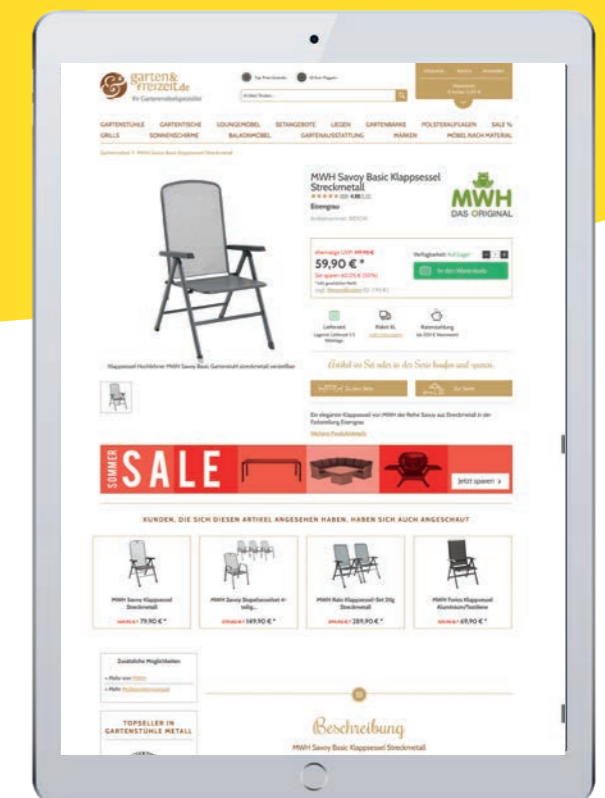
garten&freizeit.de
Ihr Gartenmöbelspezialist

Top Preis-Garantie
30 Tage Rückgabe

Artikel finden...

Warenkorb
Merkliste
Anmelden

GARTENSTÜHLE GARTENTISCHE LOUNGEMÖBEL SITZANGEBOTE LIEGEN GARTENBÄNKE POLSTERAUFLAGEN SALE %
GRILLS SONNENSCHIRME BALKONMÖBEL GARTENAUSSTATTUNG MARKEN MÖBEL NACH MATERIAL

Gartenmöbel > MWH Savoy Basic Klappsessel Streckmetall

MWH Savoy Basic Klappsessel Streckmetall
Eisengrau
Artikelnummer: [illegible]

MWH
DAS ORIGINAL

ehemalige UVP: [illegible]
59,90 € *
Sie sparen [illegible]

Verfügbarkeit: Auf Lager
1
In den Warenkorb

Lieferzeit
Lagernd. Lieferzeit 2-5 Werktage
Paket XL
Ratenzahlung

Artikel im Set oder in der Serie kaufen und sparen.

Zu den Sets
Zur Serie

Klappsessel Hochlehner MWH Savoy Basic Gartenstuhl streckmetall verstellbar

Ein eleganter Klappsessel von MWH der Reihe Savoy aus Streckmetall in der Farbstellung Eisengrau
Weitere Produktdetails

SOMMER SALE
Jetzt sparen >

KUNDEN, DIE SICH DIESEN ARTIKEL ANGESEHEN HABEN, HABEN SICH AUCH ANGESCHAUT

MWH Savoy Klappsessel Streckmetall
79,90 € *

MWH Savoy Stapelsessel 4-teilig...
169,90 € *

MWH Rato Klappsessel-Set 2tlg Streckmetall
289,90 € *

MWH Tonio Klappsessel Aluminium/Textilene
69,90 € *

Zusätzliche Möglichkeiten
» Mehr von MWH
» Mehr Polsterauflagen

TOPSELLER IN GARTENSTÜHLE METALL

Beschreibung
MWH Savoy Basic Klappsessel Streckmetall